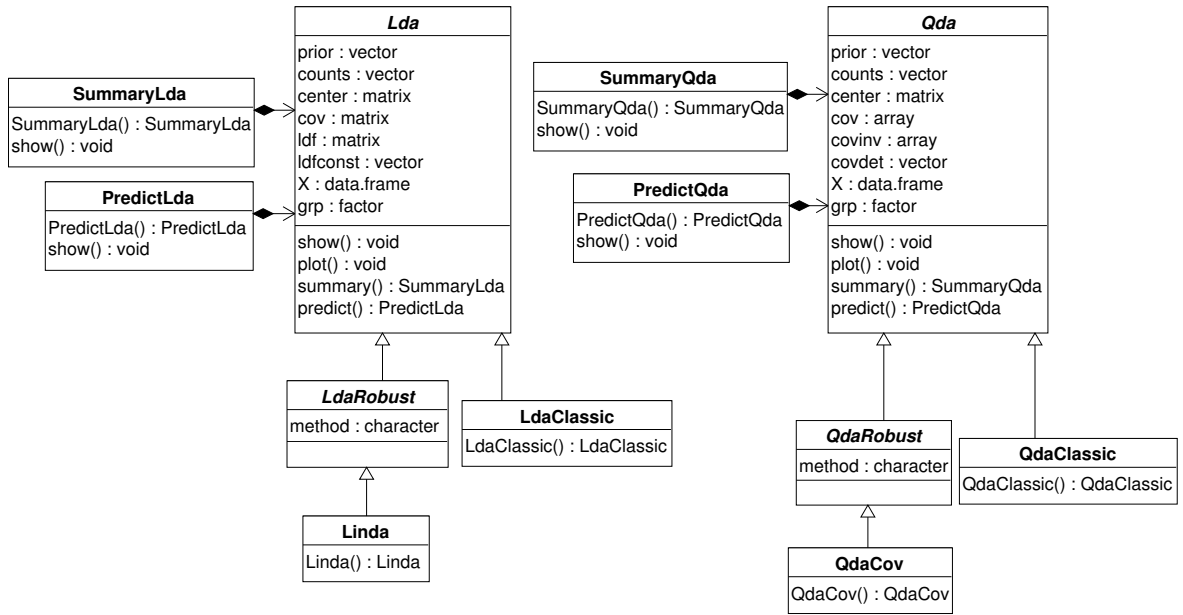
Lda
prior : vector
counts : vector
center : matrix
cov : matrix
ldf : matrix
ldfconst : vector
X : data.frame
grp : factor
show() : void
plot() : void
summary() : SummaryLda
predict() : PredictLda

SummaryLda
SummaryLda() : SummaryLda
show() : void

PredictLda
PredictLda() : PredictLda
show() : void

LdaRobust
method : character

LdaClassic
LdaClassic() : LdaClassic

Linda
Linda() : Linda

Qda
prior : vector
counts : vector
center : matrix
cov : array
covinv : array
covdet : vector
X : data.frame
grp : factor
show() : void
plot() : void
summary() : SummaryQda
predict() : PredictQda

SummaryQda
SummaryQda() : SummaryQda
show() : void

PredictQda
PredictQda() : PredictQda
show() : void

QdaRobust
method : character

QdaClassic
QdaClassic() : QdaClassic

QdaCov
QdaCov() : QdaCov